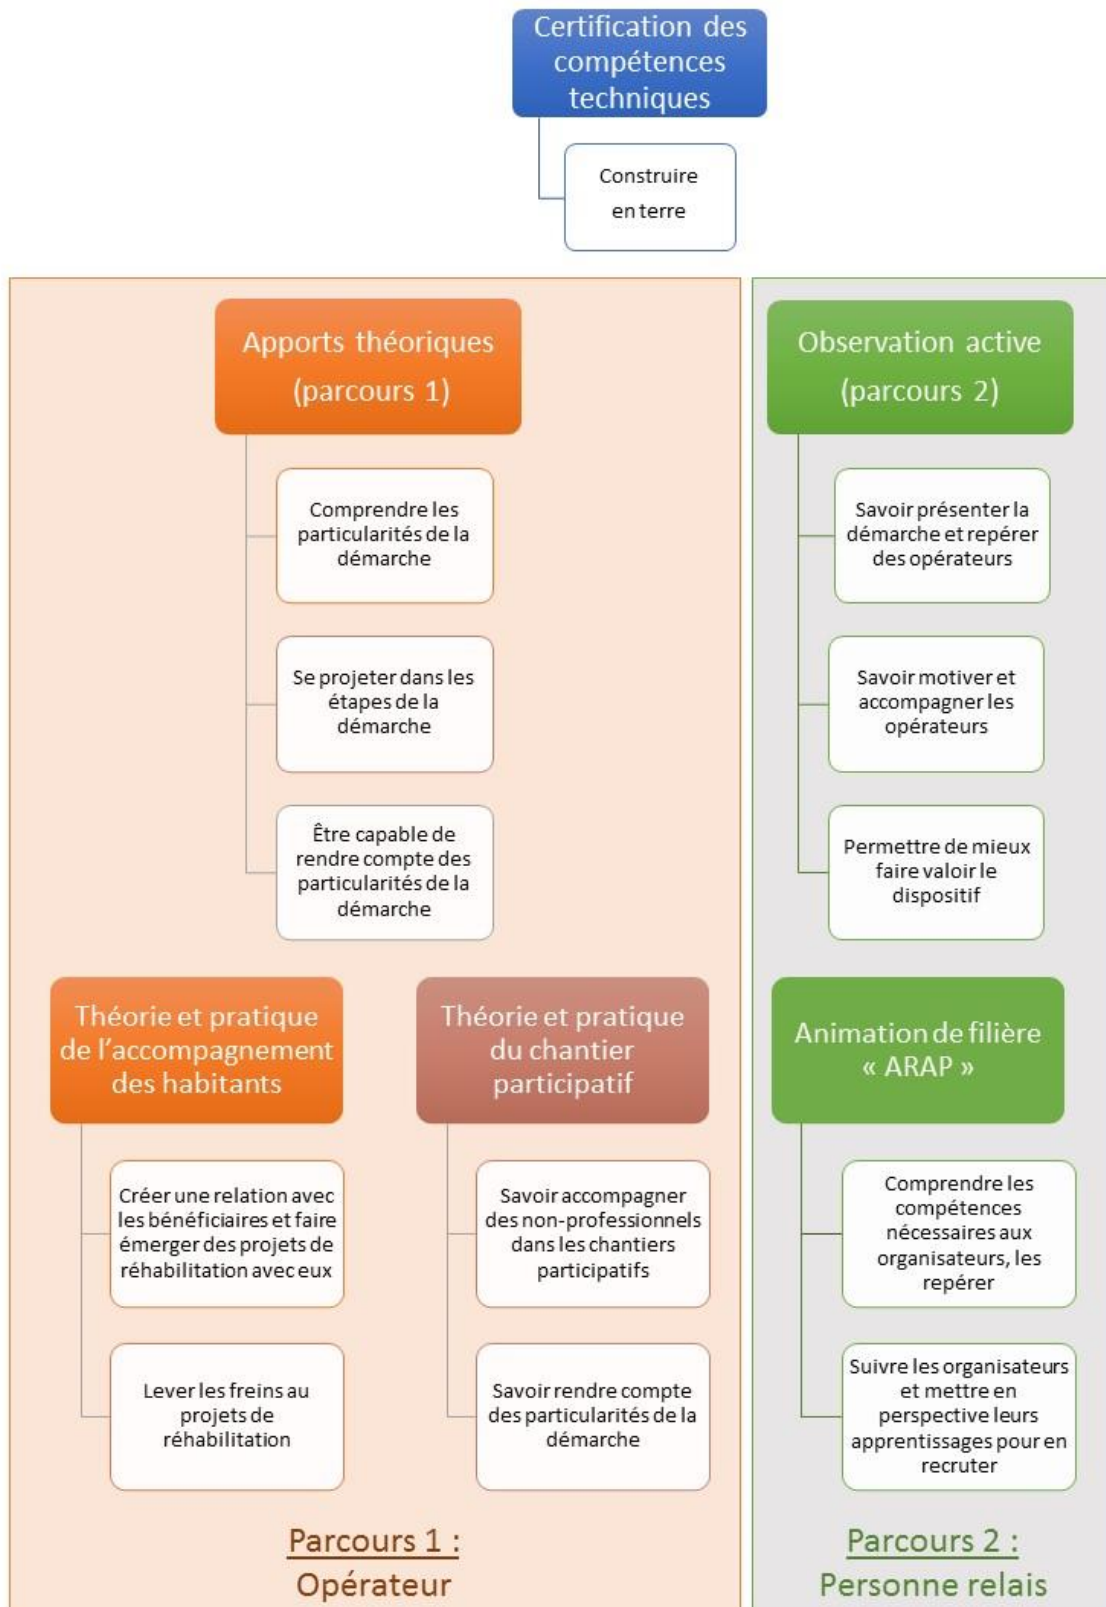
Certification des compétences techniques

Construire en terre

Apports théoriques (parcours 1)

Comprendre les particularités de la démarche

Se projeter dans les étapes de la démarche

Être capable de rendre compte des particularités de la démarche

Théorie et pratique de l'accompagnement des habitants

Créer une relation avec les bénéficiaires et faire émerger des projets de réhabilitation avec eux

Lever les freins au projets de réhabilitation

Théorie et pratique du chantier participatif

Savoir accompagner des non-professionnels dans les chantiers participatifs

Savoir rendre compte des particularités de la démarche

Parcours 1 : Opérateur

Observation active (parcours 2)

Savoir présenter la démarche et repérer des opérateurs

Savoir motiver et accompagner les opérateurs

Permettre de mieux faire valoir le dispositif

Animation de filière « ARAP »

Comprendre les compétences nécessaires aux organisateurs, les repérer

Suivre les organisateurs et mettre en perspective leurs apprentissages pour en recruter

Parcours 2 : Personne relais